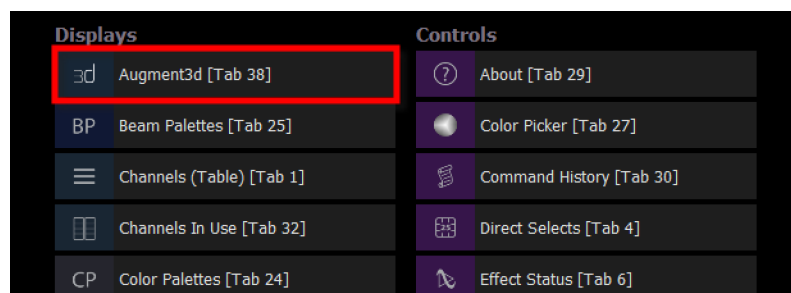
Displays

3d Augment3d [Tab 38]

BP Beam Palettes [Tab 25]

Channels (Table) [Tab 1]

Channels In Use [Tab 32]

CP Color Palettes [Tab 24]

Controls

About [Tab 29]

Color Picker [Tab 27]

Command History [Tab 30]

Direct Selects [Tab 4]

Effect Status [Tab 6]